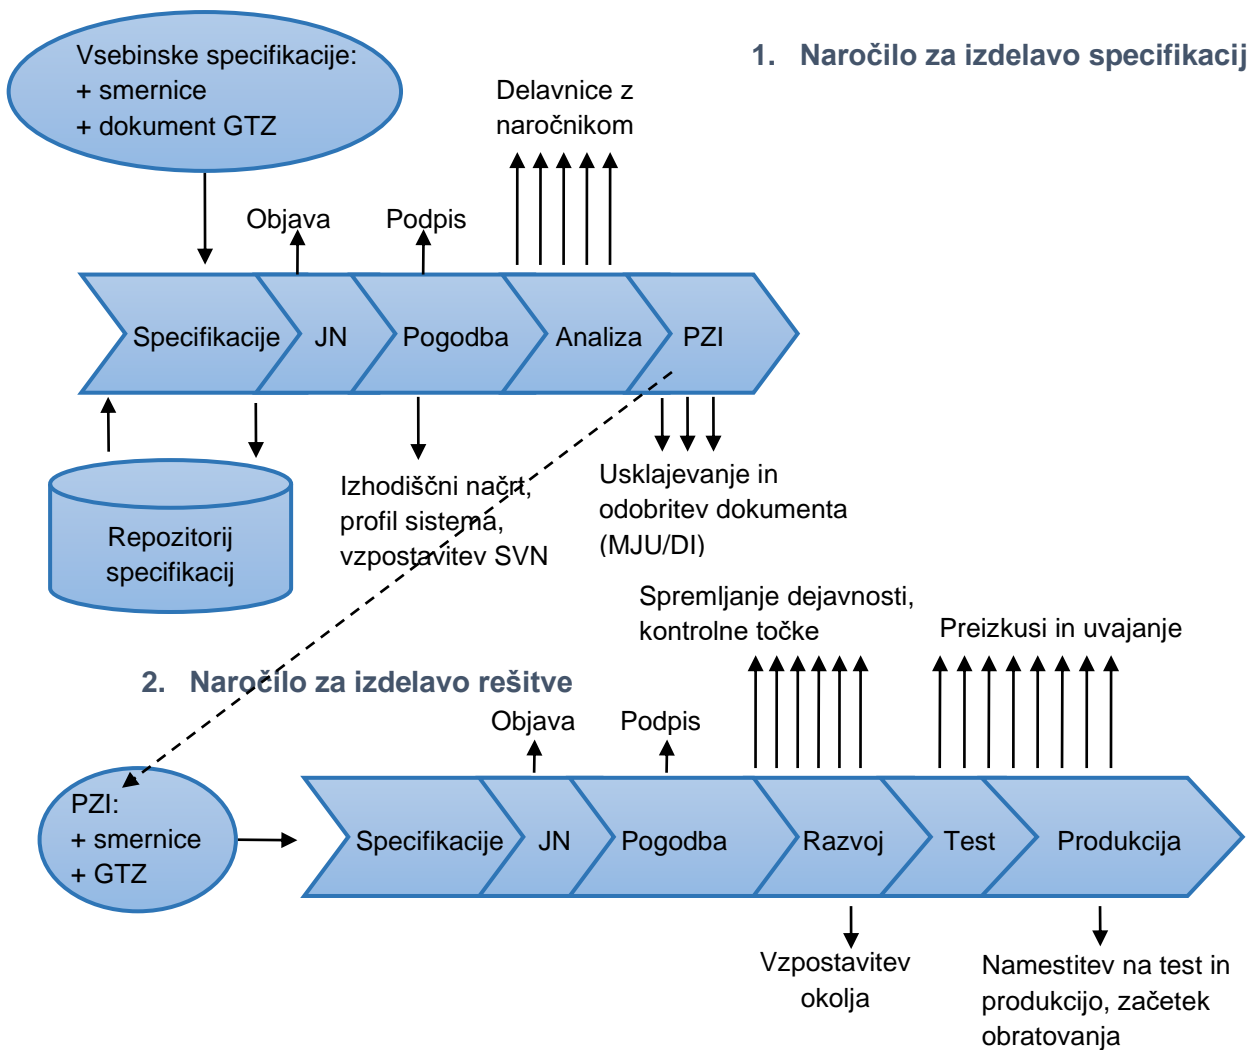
Vsebinske specifikacije:
+ smernice
+ dokument GTZ

1. Naročilo za izdelavo specifikacij

Delavnice z naročnikom

Objava

Podpis

Specifikacije

JN

Pogodba

Analiza

PZI

Repozitorij specifikacij

Izhodiščni načrt, profil sistema, vzpostavitev SVN

Usklajevanje in odobritev dokumenta (MJU/DI)

Spremljanje dejavnosti, kontrolne točke

Preizkusi in uvajanje

2. Naročilo za izdelavo rešitve

Objava

Podpis

PZI:
+ smernice
+ GTZ

Specifikacije

JN

Pogodba

Razvoj

Test

Produkcija

Vzpostavitev okolja

Namestitev na test in produkcijo, začetek obratovanja